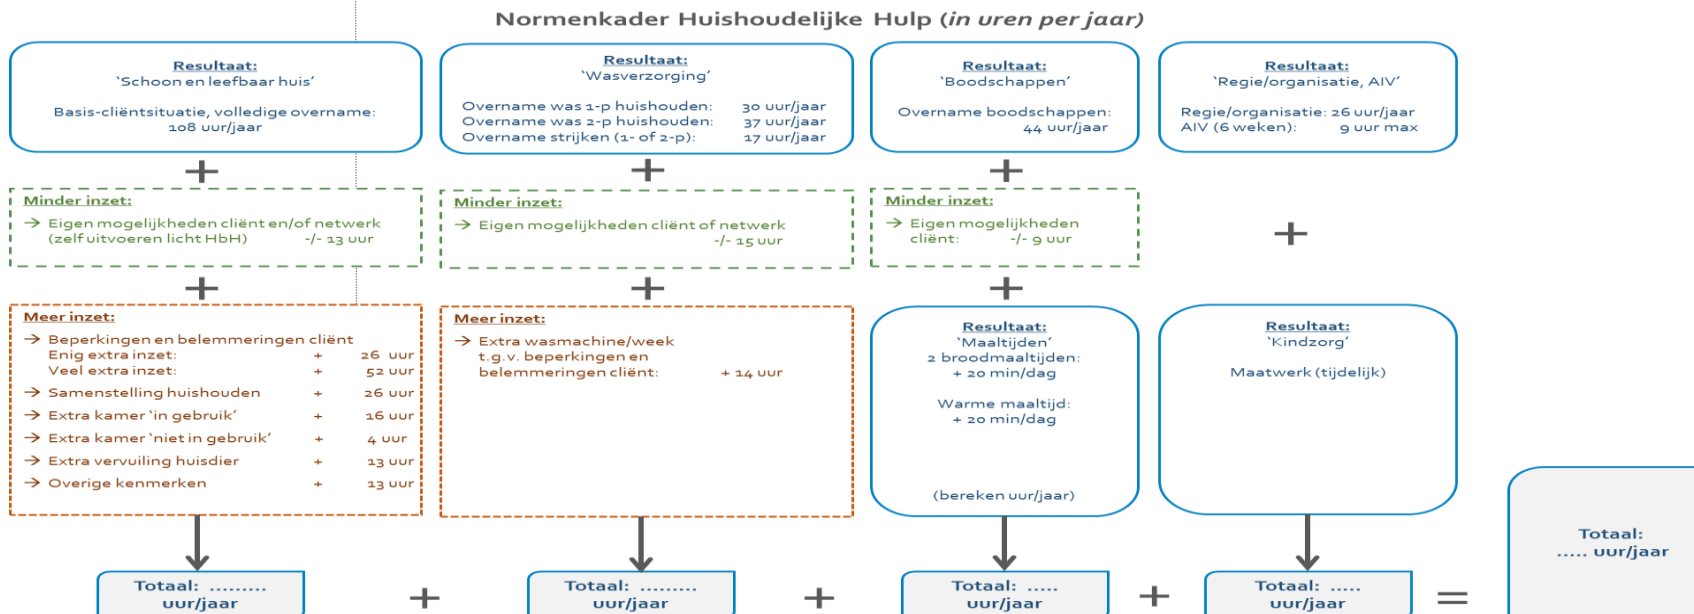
Normenkader Huishoudelijke Hulp (*in uren per jaar*)

Resultaat:
'Schoon en leefbaar huis'

Basis-cliëntsituatie, volledige overname:
108 uur/jaar

+

Minder inzet:
→ Eigen mogelijkheden cliënt en/of netwerk (zelf uitvoeren licht HbH) -/- 13 uur

+

Meer inzet:
→ Beperkingen en belemmeringen cliënt
Enig extra inzet: + 26 uur
Veel extra inzet: + 52 uur
→ Samenstelling huishouden + 26 uur
→ Extra kamer 'in gebruik' + 16 uur
→ Extra kamer 'niet in gebruik' + 4 uur
→ Extra vervuiling huisdier + 13 uur
→ Overige kenmerken + 13 uur

Totaal: ……… uur/jaar

+

Resultaat:
'Wasverzorging'

Overname was 1-p huishouden: 30 uur/jaar
Overname was 2-p huishouden: 37 uur/jaar
Overname strijken (1- of 2-p): 17 uur/jaar

+

Minder inzet:
→ Eigen mogelijkheden cliënt of netwerk -/- 15 uur

+

Meer inzet:
→ Extra wasmachine/week t.g.v. beperkingen en belemmeringen cliënt: + 14 uur

Totaal: ……… uur/jaar

+

Resultaat:
'Boodschappen'

Overname boodschappen: 44 uur/jaar

+

Minder inzet:
→ Eigen mogelijkheden cliënt: -/- 9 uur

+

Resultaat:
'Maaltijden'
2 broodmaaltijden: + 20 min/dag

Warme maaltijd: + 20 min/dag

(bereken uur/jaar)

Totaal: ….. uur/jaar

+

Resultaat:
'Regie/organisatie, AIV'

Regie/organisatie: 26 uur/jaar
AIV (6 weken): 9 uur max

+

Resultaat:
'Kindzorg'

Maatwerk (tijdelijk)

Totaal: ….. uur/jaar

=

Totaal:
….. uur/jaar